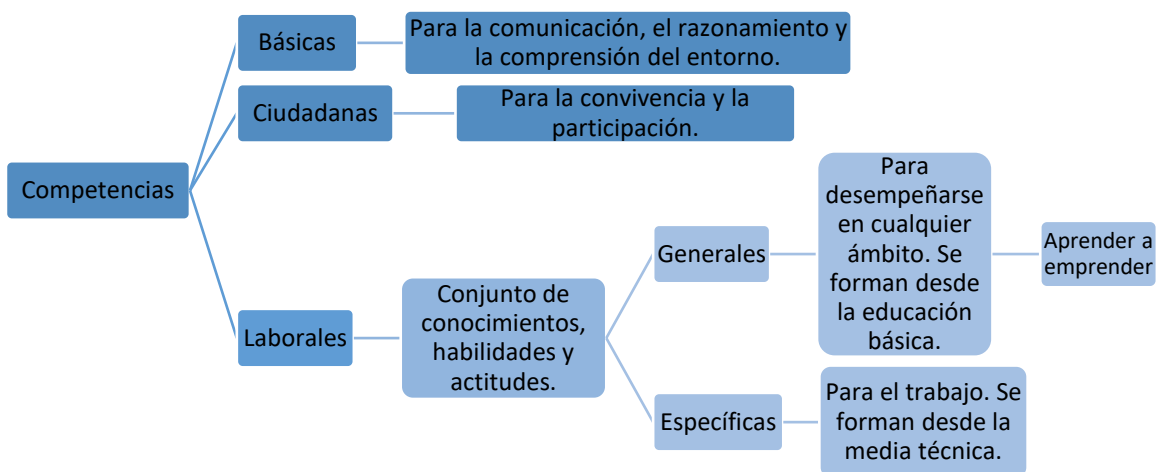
Competencias

Básicas

Para la comunicación, el razonamiento y la comprensión del entorno.

Ciudadanas

Para la convivencia y la participación.

Laborales

Conjunto de conocimientos, habilidades y actitudes.

Generales

Para desempeñarse en cualquier ámbito. Se forman desde la educación básica.

Aprender a emprender

Específicas

Para el trabajo. Se forman desde la media técnica.